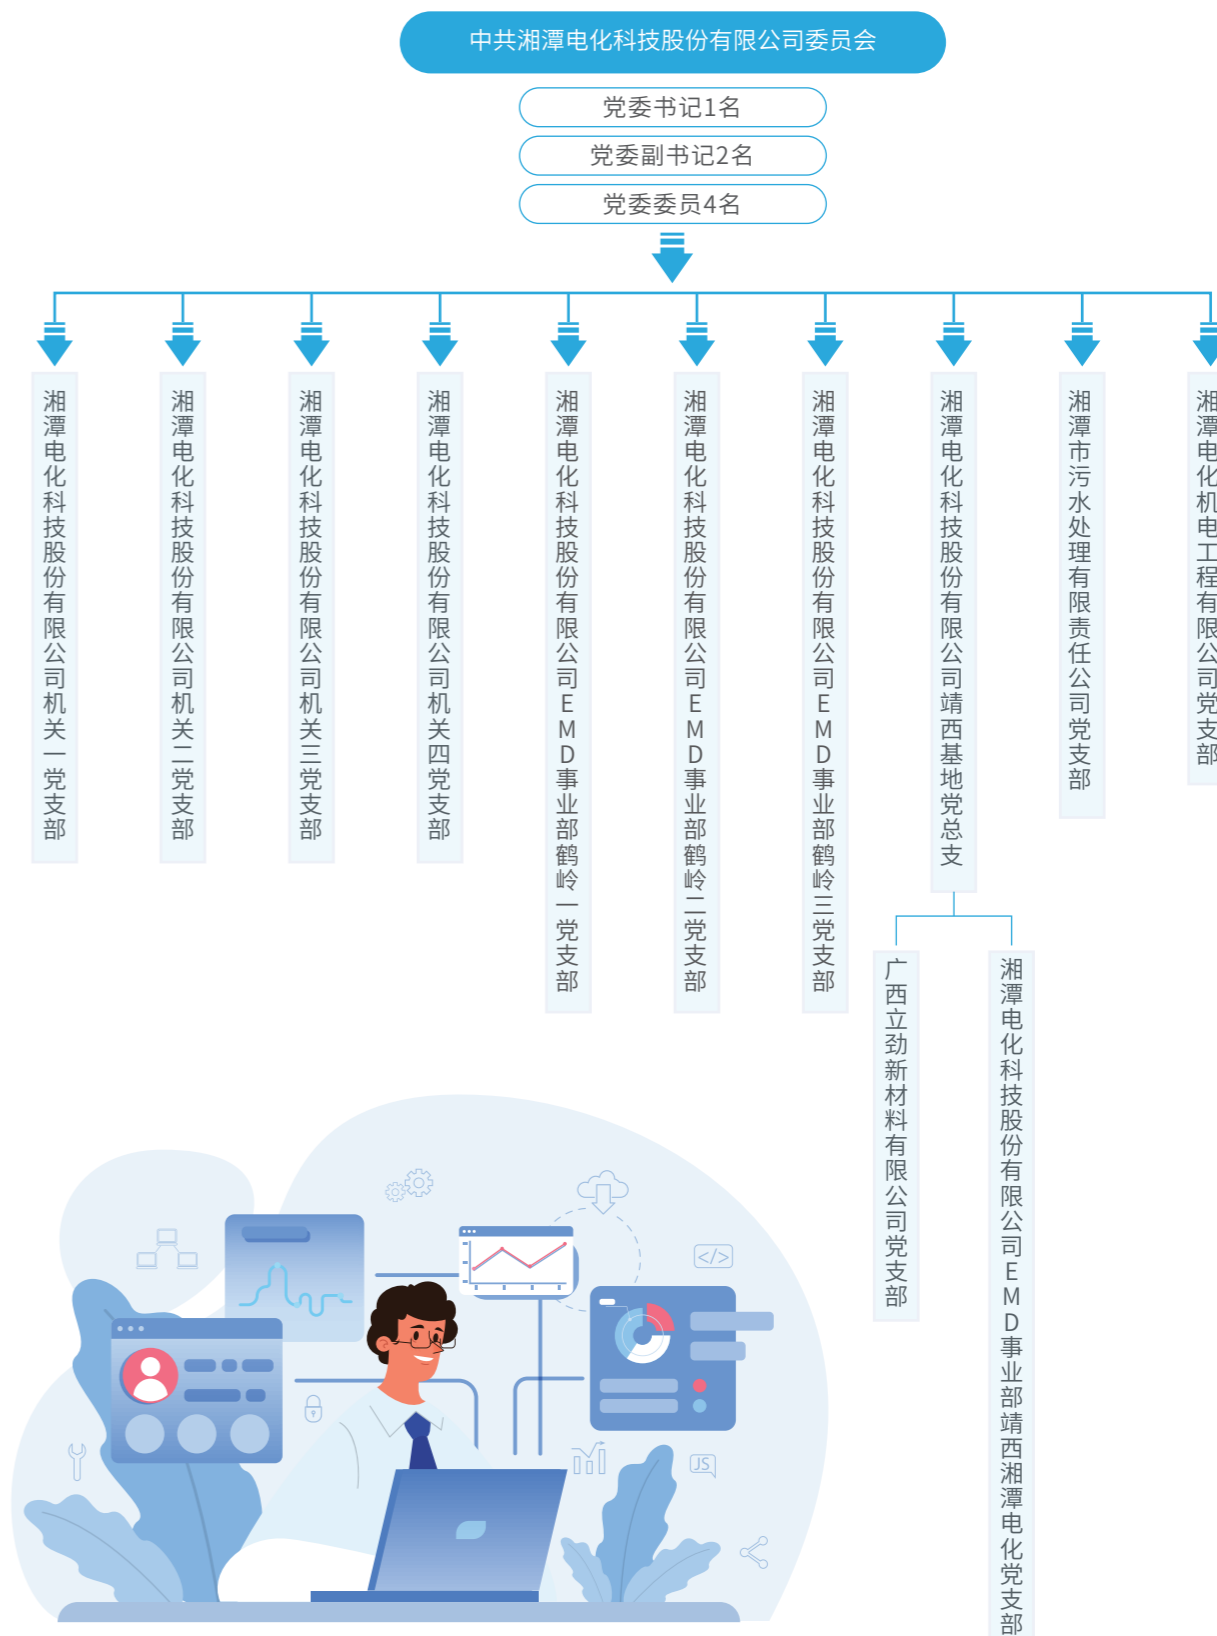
中共湘潭电化科技股份有限公司委员会

党委书记1名

党委副书记2名

党委委员4名

湘潭电化科技股份有限公司机关一党支部

湘潭电化科技股份有限公司机关二党支部

湘潭电化科技股份有限公司机关三党支部

湘潭电化科技股份有限公司机关四党支部

湘潭电化科技股份有限公司EMD事业部鹤岭一党支部

湘潭电化科技股份有限公司EMD事业部鹤岭二党支部

湘潭电化科技股份有限公司EMD事业部鹤岭三党支部

湘潭电化科技股份有限公司靖西基地党总支

湘潭市污水处理有限责任公司党支部

湘潭电化机电工程有限公司党支部

广西立劲新材料有限公司党支部

湘潭电化科技股份有限公司EMD事业部靖西湘潭电化党支部

</>

JS